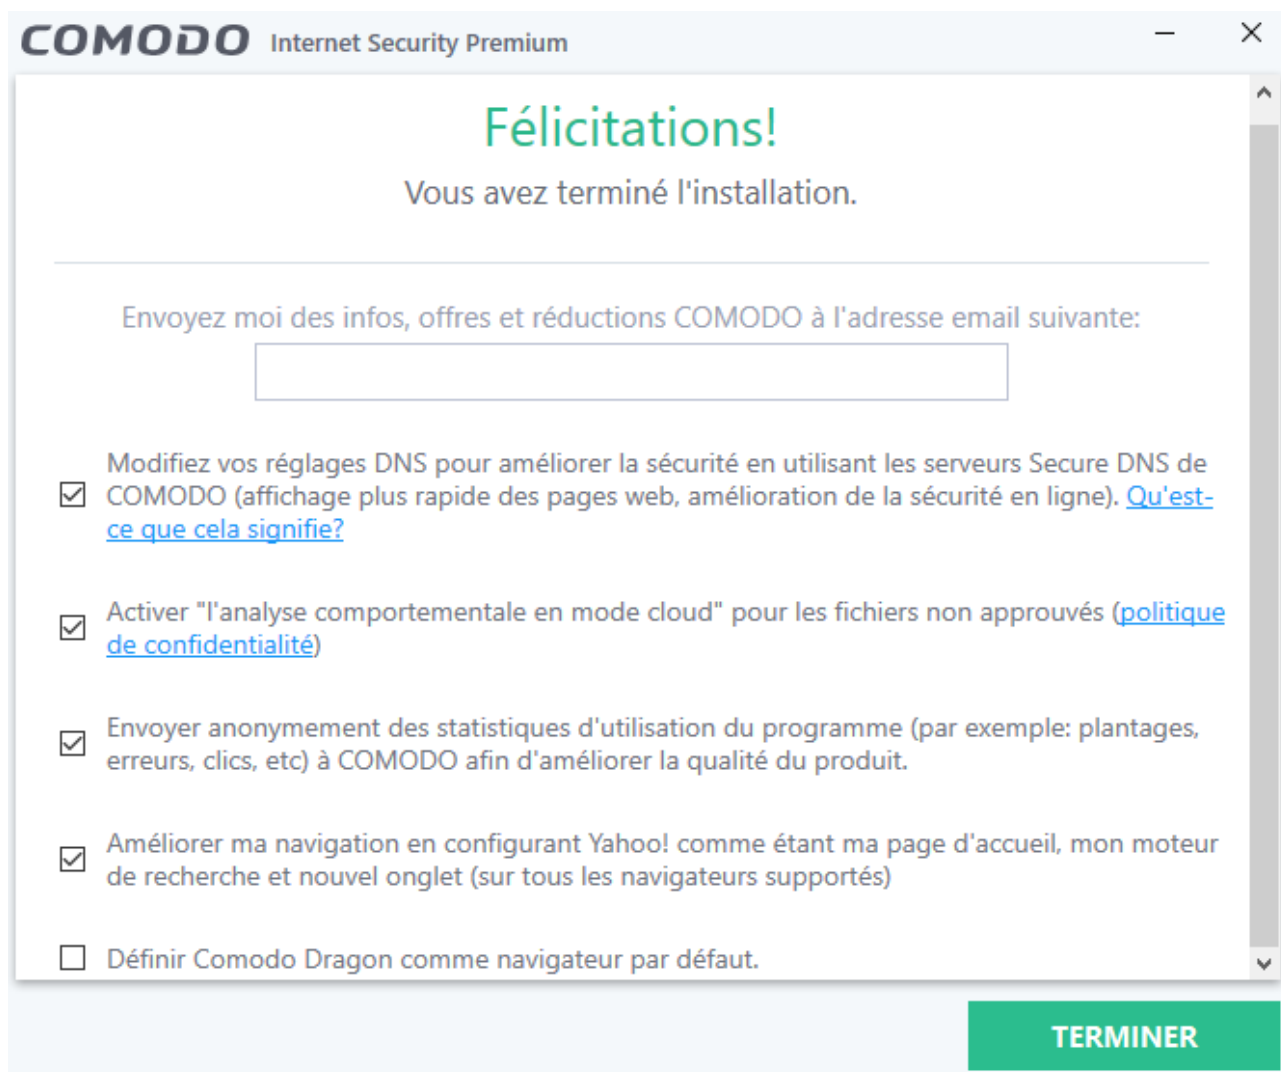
COMODO Internet Security Premium

Félicitations!

Vous avez terminé l'installation.

Envoyez moi des infos, offres et réductions COMODO à l'adresse email suivante:

Modifiez vos réglages DNS pour améliorer la sécurité en utilisant les serveurs Secure DNS de COMODO (affichage plus rapide des pages web, amélioration de la sécurité en ligne). Qu'est-ce que cela signifie?

Activer "l'analyse comportementale en mode cloud" pour les fichiers non approuvés (politique de confidentialité)

Envoyer anonymement des statistiques d'utilisation du programme (par exemple: plantages, erreurs, clics, etc) à COMODO afin d'améliorer la qualité du produit.

Améliorer ma navigation en configurant Yahoo! comme étant ma page d'accueil, mon moteur de recherche et nouvel onglet (sur tous les navigateurs supportés)

Définir Comodo Dragon comme navigateur par défaut.

TERMINER